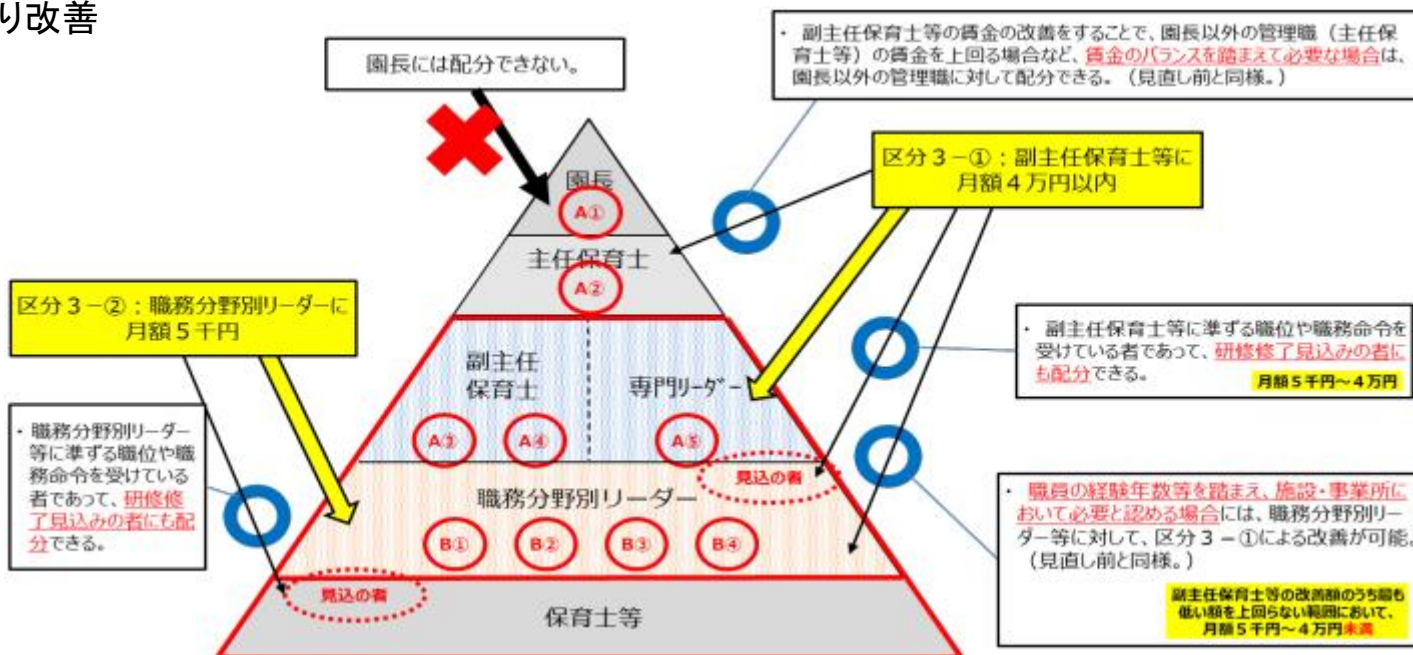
り改善

園長には配分できない。

・ 副主任保育士等の賃金の改善をすることで、園長以外の管理職（主任保育士等）の賃金を上回る場合など、賃金のバランスを踏まえて必要な場合は、園長以外の管理職に対して配分できる。（見直し前と同様。）

区分３－①：副主任保育士等に月額４万円以内

園長
A①
主任保育士
A②

区分３－②：職務分野別リーダーに月額５千円

副主任保育士
専門リーダー
A③ A④ A⑤

・ 副主任保育士等に準ずる職位や職務命令を受けている者であって、研修修了見込みの者にも配分できる。
月額５千円～４万円

・ 職務分野別リーダー等に準ずる職位や職務命令を受けている者であって、研修修了見込みの者にも配分できる。

見込の者
職務分野別リーダー
B① B② B③ B④

・ 職員の経験年数等を踏まえ、施設・事業所において必要と認める場合には、職務分野別リーダー等に対して、区分３－①による改善が可能。（見直し前と同様。）
副主任保育士等の改善額のうち最も低い額を上回らない範囲において、月額５千円～４万円未満

見込の者
保育士等